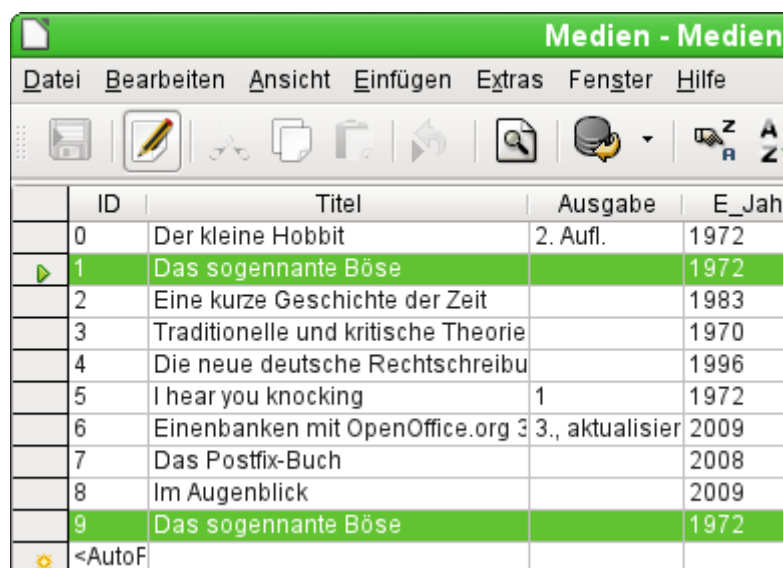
Medien - Medien

Datei Bearbeiten Ansicht Einfügen Extras Fenster Hilfe

| | ID | Titel | Ausgabe | E_Jah |
|---|---|---|---|---|
| | 0 | Der kleine Hobbit | 2. Aufl. | 1972 |
| | 1 | Das sogenannte Böse | | 1972 |
| | 2 | Eine kurze Geschichte der Zeit | | 1983 |
| | 3 | Traditionelle und kritische Theorie | | 1970 |
| | 4 | Die neue deutsche Rechtschreibu | | 1996 |
| | 5 | I hear you knocking | 1 | 1972 |
| | 6 | Einenbanken mit OpenOffice.org 3 | 3., aktualisier | 2009 |
| | 7 | Das Postfix-Buch | | 2008 |
| | 8 | Im Augenblick | | 2009 |
| | 9 | Das sogenannte Böse | | 1972 |
| | <AutoF | | | |